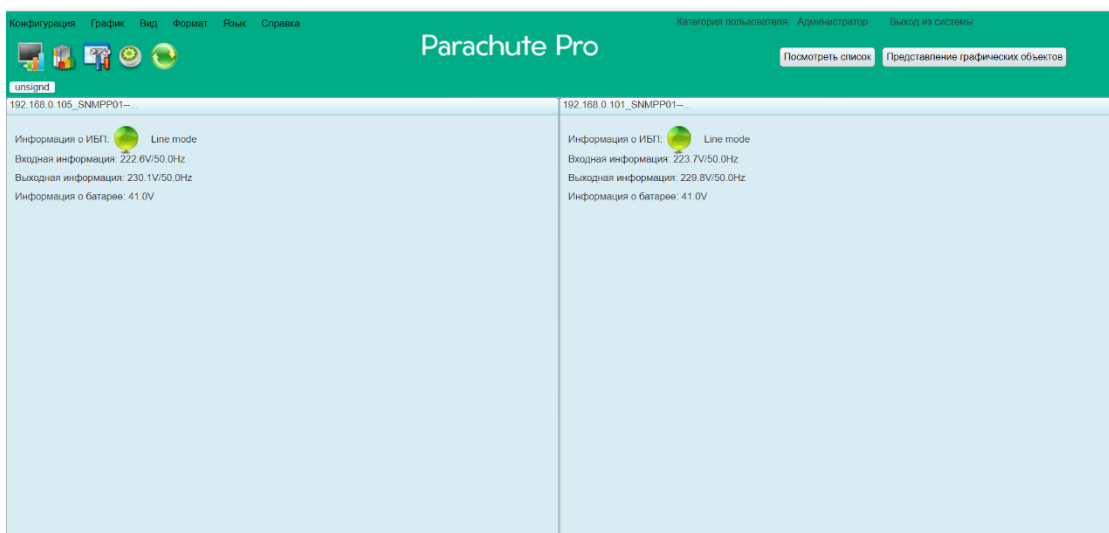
Конфигурация График Вид Формат Язык Справка

Parachute Pro

Категория пользователя: Администратор Выход из системы

Посмотреть список

Представление графических объектов

unsignd

192.168.0.105_SNMPP01--...

Информация о ИБП: Line mode

Входная информация: 222.6V/50.0Hz

Выходная информация: 230.1V/50.0Hz

Информация о батарее: 41.0V

192.168.0.101_SNMPP01--...

Информация о ИБП: Line mode

Входная информация: 223.7V/50.0Hz

Выходная информация: 229.8V/50.0Hz

Информация о батарее: 41.0V